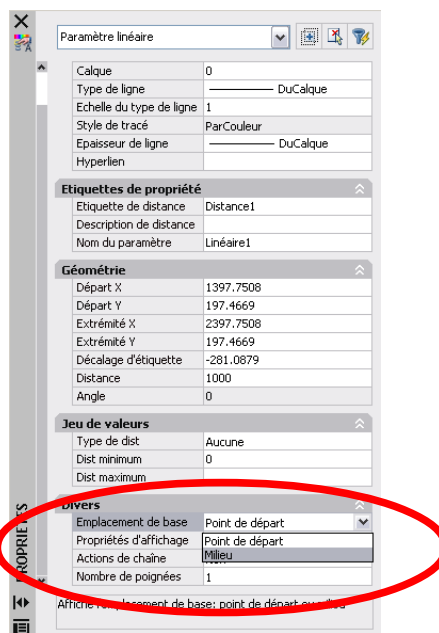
Paramètre linéaire

| | |
|---|---|
| Calque | 0 |
| Type de ligne | ———— DuCalque |
| Echelle du type de ligne | 1 |
| Style de tracé | ParCouleur |
| Epaisseur de ligne | ———— DuCalque |
| Hyperlien | |

Etiquettes de propriété

| | |
|---|---|
| Etiquette de distance | Distance1 |
| Description de distance | |
| Nom du paramètre | Linéaire1 |

Géométrie

| | |
|---|---|
| Départ X | 1397.7508 |
| Départ Y | 197.4669 |
| Extrémité X | 2397.7508 |
| Extrémité Y | 197.4669 |
| Décalage d'étiquette | -281.0879 |
| Distance | 1000 |
| Angle | 0 |

Jeu de valeurs

| | |
|---|---|
| Type de dist | Aucune |
| Dist minimum | 0 |
| Dist maximum | |

Divers

| | |
|---|---|
| Emplacement de base | Point de départ |
| Propriétés d'affichage | Point de départ |
| Actions de chaîne | Milieu |
| Nombre de poignées | 1 |

Affiche l'emplacement de base: point de départ ou milieu

PROPRIÉTÉS